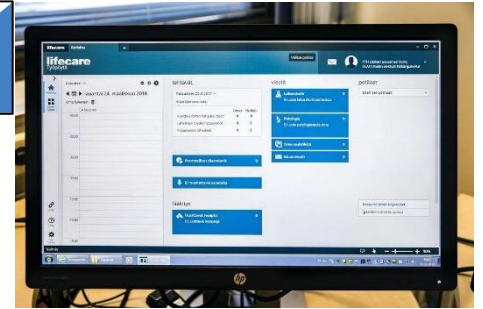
lifecare

lifecare
Työpöytä

Kalenteri
Sunnuntai 24. maaliskuuta 2019

tehtävät
viestit
potilaat

Laboratorio
Ei uusia laboratoriotuloksia

Patologia
Ei uusia patologian tuloksia

Kirjaa
Uusi viesti

hp